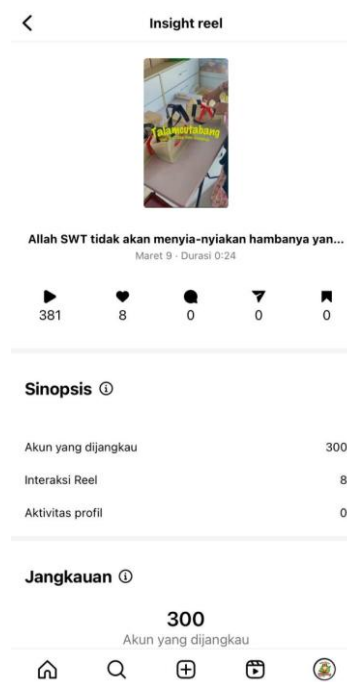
<

Insight reel

Tajamputabang

Allah SWT tidak akan menyia-nyiakan hambanya yan...

Maret 9 · Durasi 0:24

381 8 0 0 0

Sinopsis ⓘ

Akun yang dijangkau 300

Interaksi Reel 8

Aktivitas profil 0

Jangkauan ⓘ

300

Akun yang dijangkau